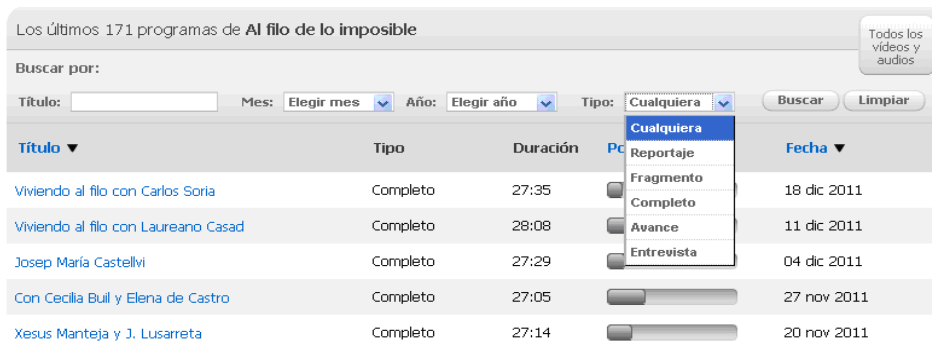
Los últimos 171 programas de **Al filo de lo imposible**

Todos los vídeos y audios

Buscar por:

Título: Mes: Elegir mes Año: Elegir año Tipo: Cualquiera Buscar Limpiar

Cualquiera
Reportaje
Fragmento
Completo
Avance
Entrevista

| Título ▼ | Tipo | Duración | Po | Fecha ▼ |
|---|---|---|---|---|
| Viviendo al filo con Carlos Soria | Completo | 27:35 | | 18 dic 2011 |
| Viviendo al filo con Laureano Casad | Completo | 28:08 | | 11 dic 2011 |
| Josep María Castellvi | Completo | 27:29 | | 04 dic 2011 |
| Con Cecilia Buil y Elena de Castro | Completo | 27:05 | | 27 nov 2011 |
| Xesus Manteja y J. Lusarreta | Completo | 27:14 | | 20 nov 2011 |